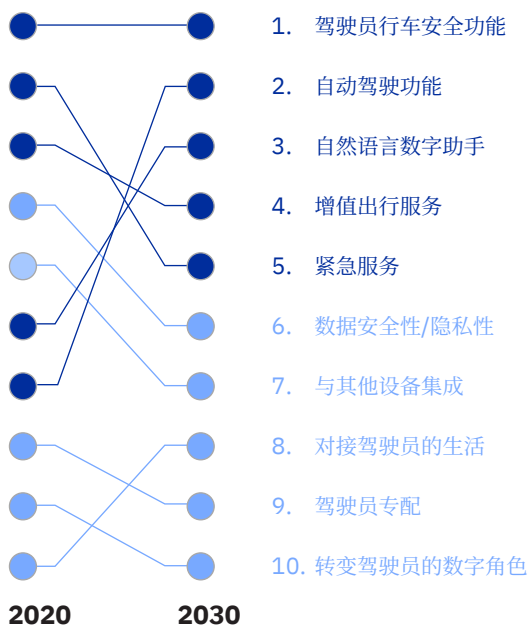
1. 驾驶员行车安全功能

2. 自动驾驶功能

3. 自然语言数字助手

4. 增值出行服务

5. 紧急服务

6. 数据安全性/隐私性

7. 与其他设备集成

8. 对接驾驶员的生活

9. 驾驶员专配

10. 转变驾驶员的数字角色

2020 2030